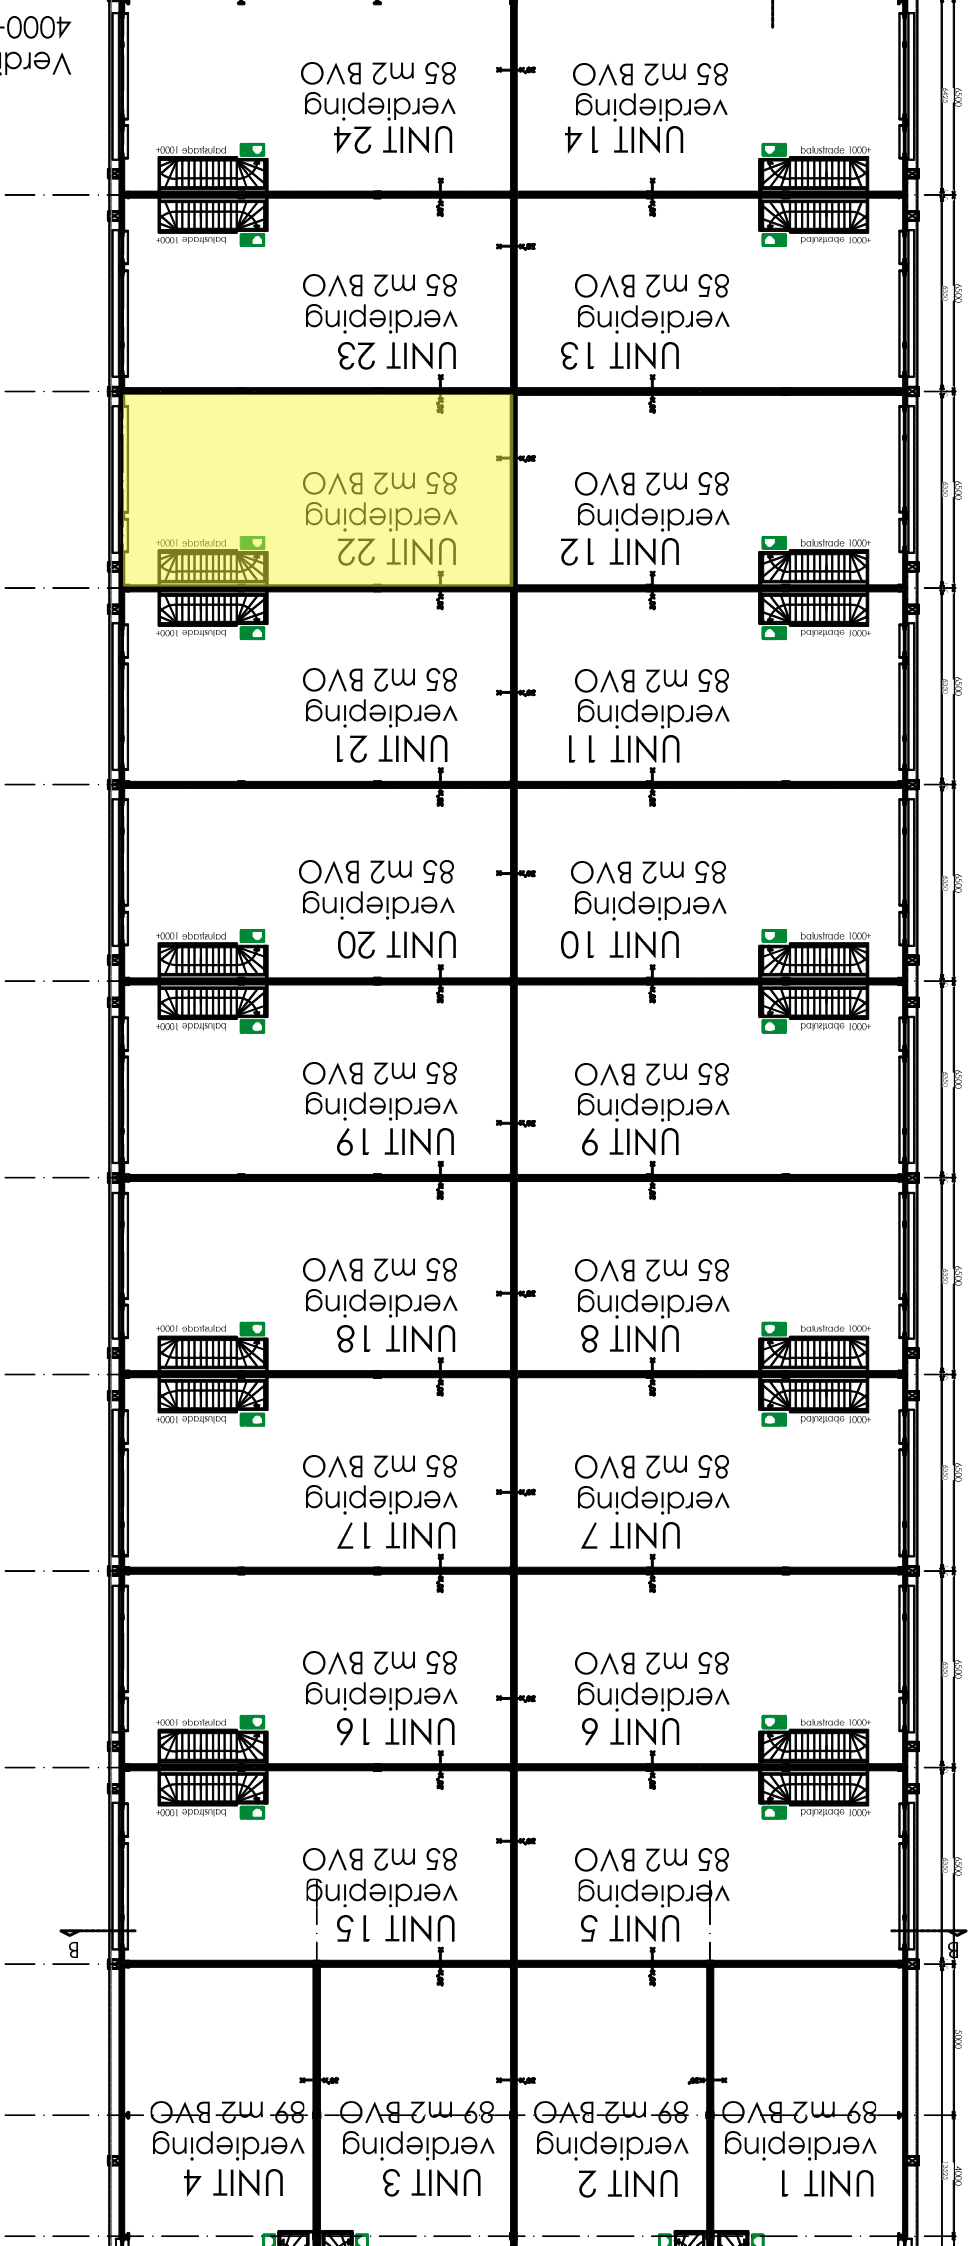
Verdi
4000-

UNIT 24
verdieping
85 m2 BVO

UNIT 14
verdieping
85 m2 BVO

UNIT 23
verdieping
85 m2 BVO

UNIT 13
verdieping
85 m2 BVO

UNIT 22
verdieping
85 m2 BVO

UNIT 12
verdieping
85 m2 BVO

UNIT 21
verdieping
85 m2 BVO

UNIT 11
verdieping
85 m2 BVO

UNIT 20
verdieping
85 m2 BVO

UNIT 10
verdieping
85 m2 BVO

UNIT 19
verdieping
85 m2 BVO

UNIT 9
verdieping
85 m2 BVO

UNIT 18
verdieping
85 m2 BVO

UNIT 8
verdieping
85 m2 BVO

UNIT 17
verdieping
85 m2 BVO

UNIT 7
verdieping
85 m2 BVO

UNIT 16
verdieping
85 m2 BVO

UNIT 6
verdieping
85 m2 BVO

UNIT 15
verdieping
85 m2 BVO

UNIT 5
verdieping
85 m2 BVO

B

B

UNIT 4
verdieping
89 m2 BVO

UNIT 3
verdieping
89 m2 BVO

UNIT 2
verdieping
89 m2 BVO

UNIT 1
verdieping
89 m2 BVO

balustrade 1000+